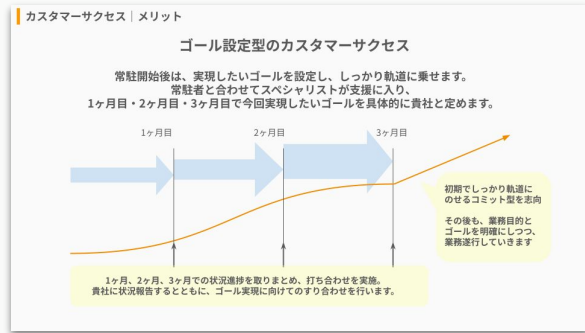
カスタマーサクセス｜メリット

ゴール設定型のカスタマーサクセス

常駐開始後は、実現したいゴールを設定し、しっかり軌道に乗せます。
常駐者と合わせてスペシャリストが支援に入り、
1ヶ月目・2ヶ月目・3ヶ月目で今回実現したいゴールを具体的に貴社と定めます。

1ヶ月目

2ヶ月目

3ヶ月目

初期でしっかり軌道にのせるコミット型を志向

その後も、業務目的とゴールを明確にしつつ、業務遂行していきます

1ヶ月、2ヶ月、3ヶ月での状況進捗を取りまとめ、打ち合わせを実施。
貴社に状況報告するとともに、ゴール実現に向けてのすり合わせを行います。